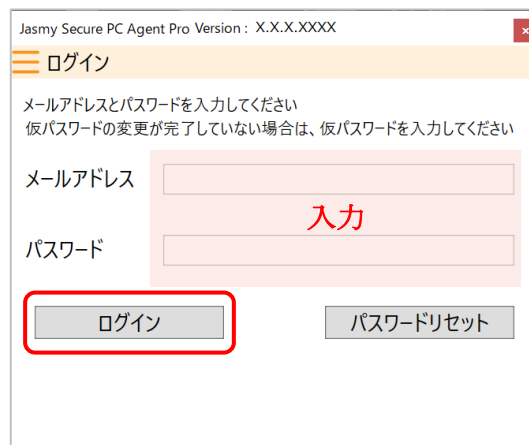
Jasmy Secure PC Agent Pro Version : X.X.X.XXXX

ログイン

メールアドレスとパスワードを入力してください
仮パスワードの変更が完了していない場合は、仮パスワードを入力してください

メールアドレス

入力

パスワード

ログイン

パスワードリセット